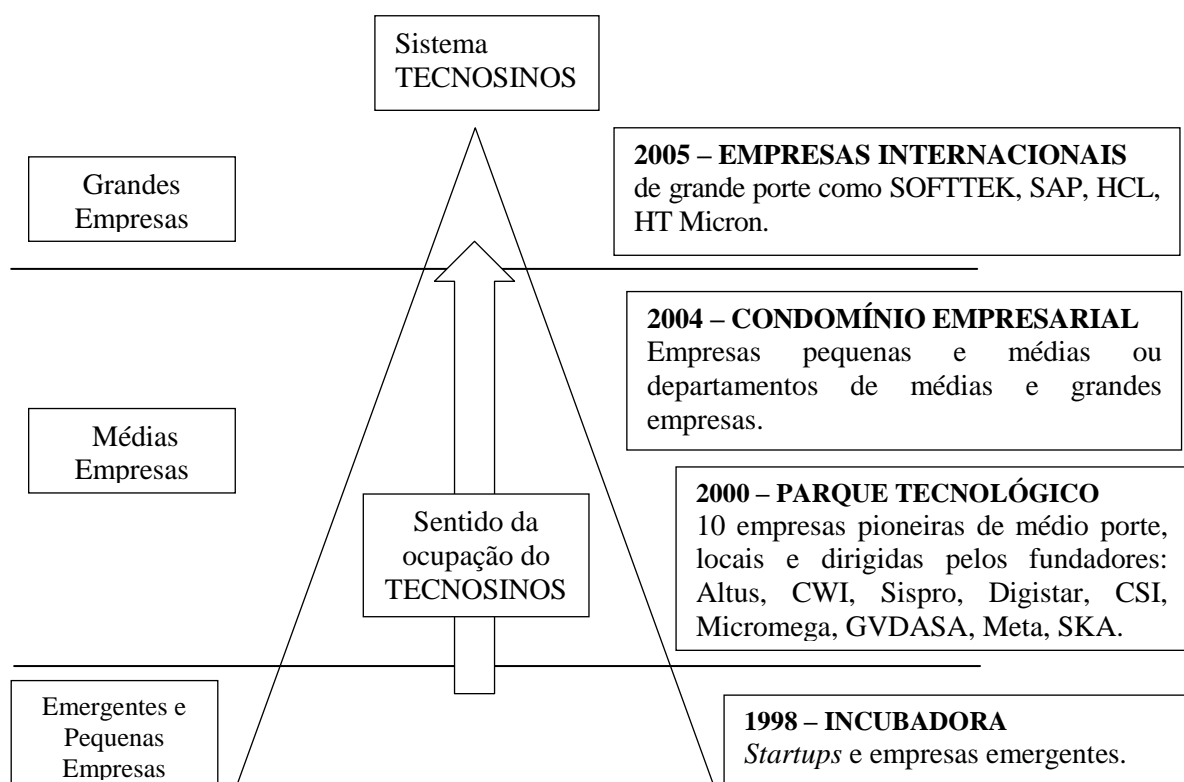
Sistema TECNOSINOS

Grandes Empresas

2005 – EMPRESAS INTERNACIONAIS de grande porte como SOFTTEK, SAP, HCL, HT Micron.

2004 – CONDOMÍNIO EMPRESARIAL Empresas pequenas e médias ou departamentos de médias e grandes empresas.

Médias Empresas

Sentido da ocupação do TECNOSINOS

2000 – PARQUE TECNOLÓGICO 10 empresas pioneiras de médio porte, locais e dirigidas pelos fundadores: Altus, CWI, Sispro, Digistar, CSI, Micromega, GVDASA, Meta, SKA.

Emergentes e Pequenas Empresas

1998 – INCUBADORA *Startups* e empresas emergentes.